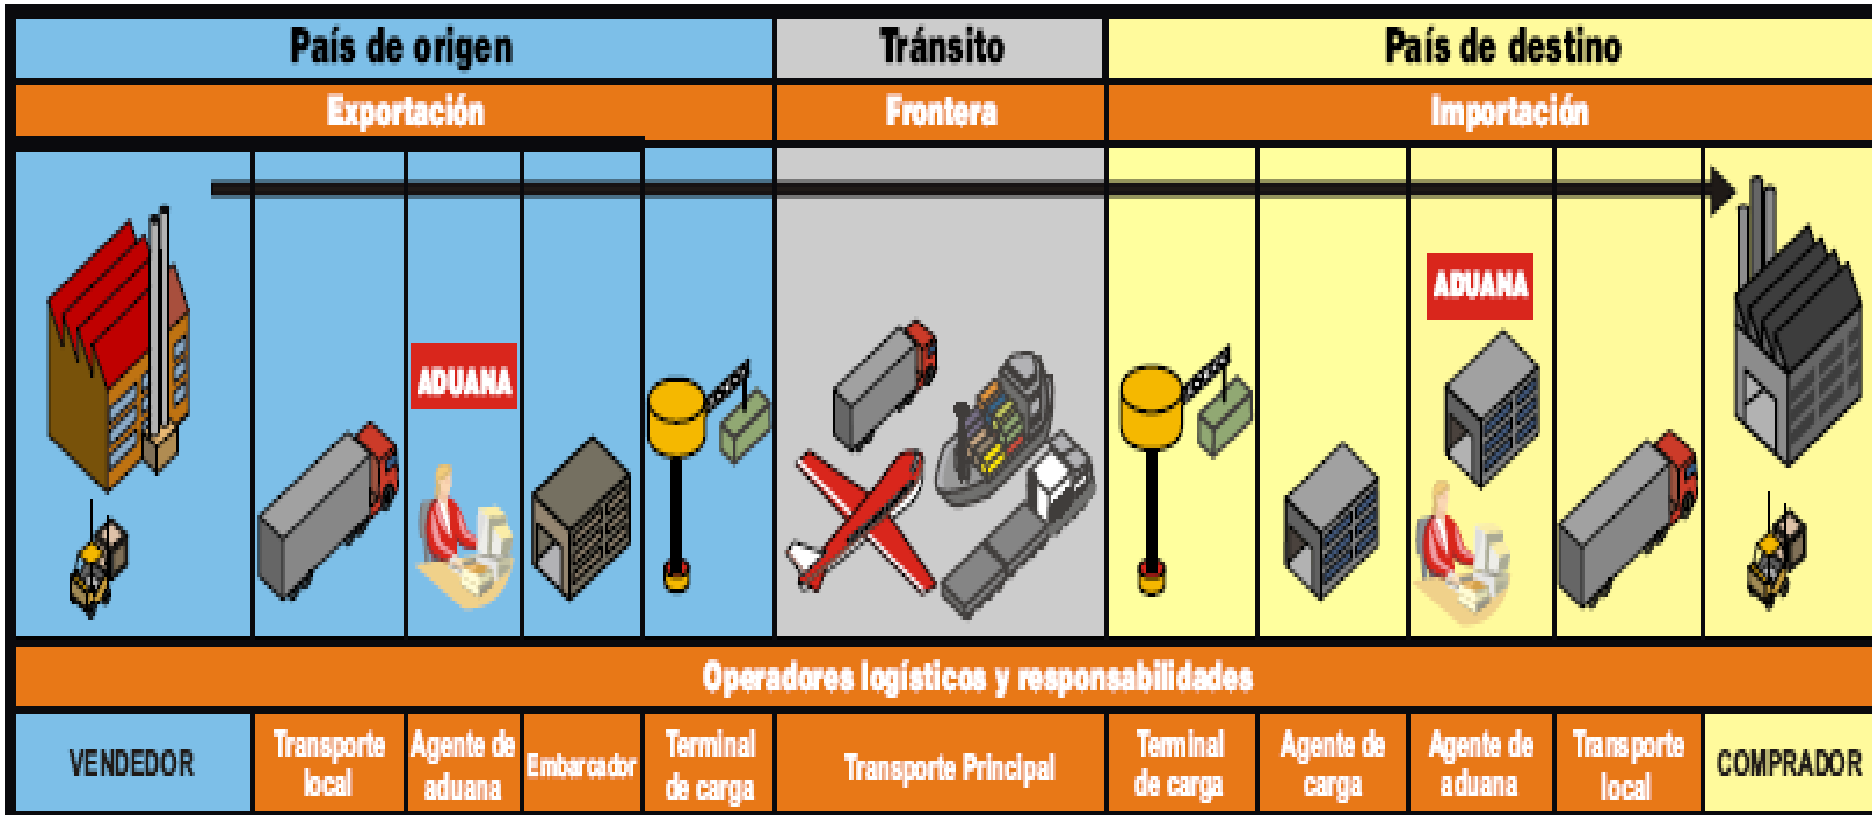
País de origen

Tránsito

País de destino

Exportación

Frontera

Importación

ADUANA

ADUANA

Operadores logísticos y responsabilidades

| VENDEDOR | Transporte local | Agente de aduana | Embarcador | Terminal de carga | Transporte Principal | Terminal de carga | Agente de carga | Agente de aduana | Transporte local | COMPRADOR |
|---|---|---|---|---|---|---|---|---|---|---|